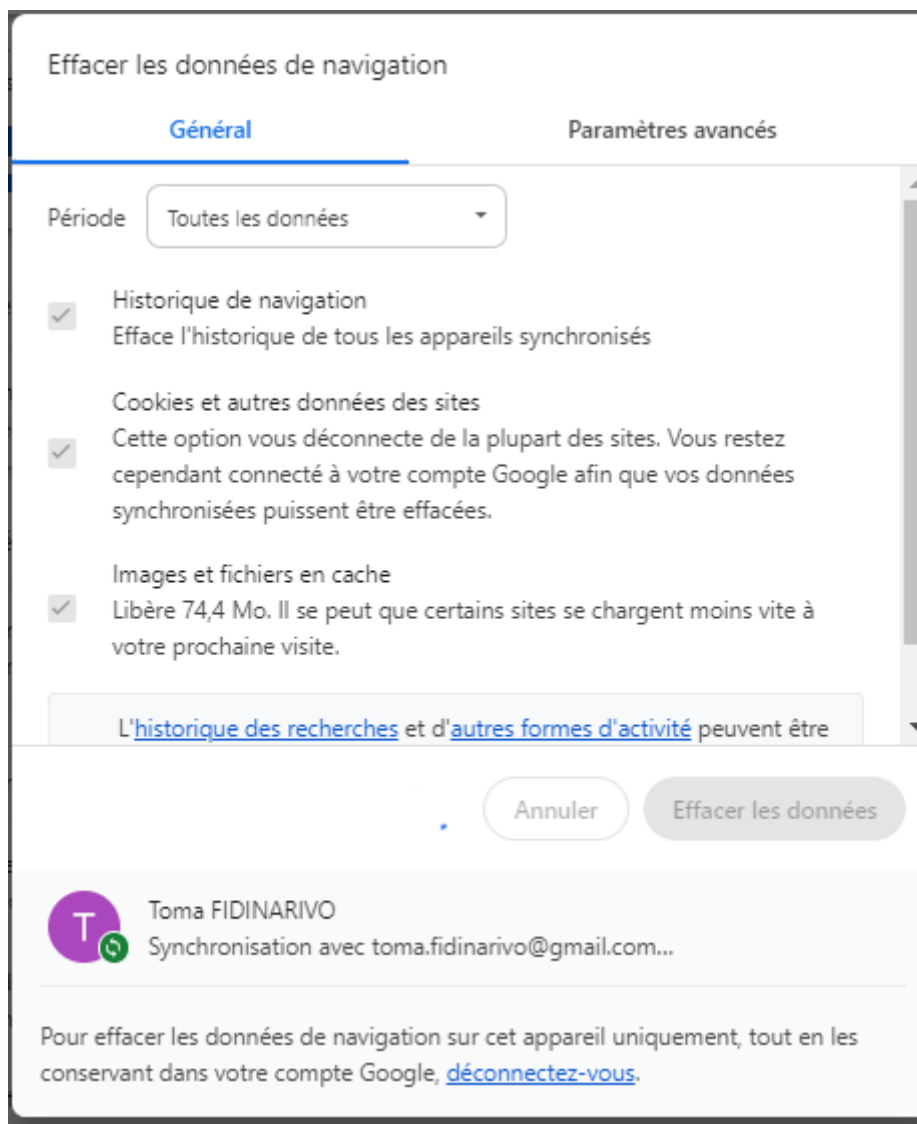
Effacer les données de navigation

Général

Paramètres avancés

Période

Toutes les données

Historique de navigation
Efface l'historique de tous les appareils synchronisés

Cookies et autres données des sites
Cette option vous déconnecte de la plupart des sites. Vous restez cependant connecté à votre compte Google afin que vos données synchronisées puissent être effacées.

Images et fichiers en cache
Libère 74,4 Mo. Il se peut que certains sites se chargent moins vite à votre prochaine visite.

L'historique des recherches et d'autres formes d'activité peuvent être

Annuler

Effacer les données

T

Toma FIDINARIVO
Synchronisation avec toma.fidinarivo@gmail.com...

Pour effacer les données de navigation sur cet appareil uniquement, tout en les conservant dans votre compte Google, déconnectez-vous.